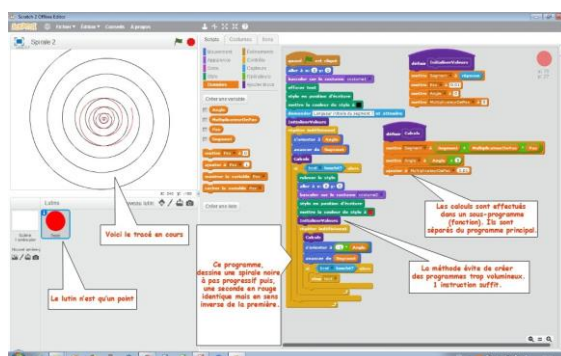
Scratch 2 Offline Editor

Fichier Édition Conseils À propos

Spirale 2

Scripts Costumes Sons

Mouvement Apparence Sons Stylo Données
Événements Contrôle Capteurs Opérateurs Ajouter blocs

Créer une variable

Angle
MultiplicateurDePas
Pas
Segment

Créer une liste

Lutins

Nouveau lutin:

quand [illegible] est cliqué
aller à x: 0 y: 0
basculer sur le costume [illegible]
effacer tout
stylo en position d'écriture
mettre la couleur du stylo à
demander Longueur initiale du segment ? et attendre
InitialiserValeurs
répéter indéfiniment
s'orienter à Angle
avancer de Segment
Calculs
si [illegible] alors
relever le stylo
aller à x: 0 y: 0
basculer sur le costume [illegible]
stylo en position d'écriture
mettre la couleur du stylo à
InitialiserValeurs
répéter indéfiniment
Calculs
s'orienter à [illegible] Angle
avancer de Segment
si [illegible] alors
stop tout

définir InitialiserValeurs
mettre Segment à réponse
mettre Pas à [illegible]
mettre Angle à 0
mettre MultiplicateurDePas à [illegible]

définir Calculs
mettre Segment à Segment + MultiplicateurDePas * Pas
mettre Angle à Angle + 5
mettre Pas à MultiplicateurDePas * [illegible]

Voici le tracé en cours

Le lutin n'est qu'un point

Ce programme, dessine une spirale noire à pas progressif puis, une seconde en rouge identique mais en sens inverse de la première.

Les calculs sont effectués dans un sous-programme (fonction). Ils sont séparés du programme principal.

La méthode évite de créer des programmes trop volumineux. 1 instruction suffit.